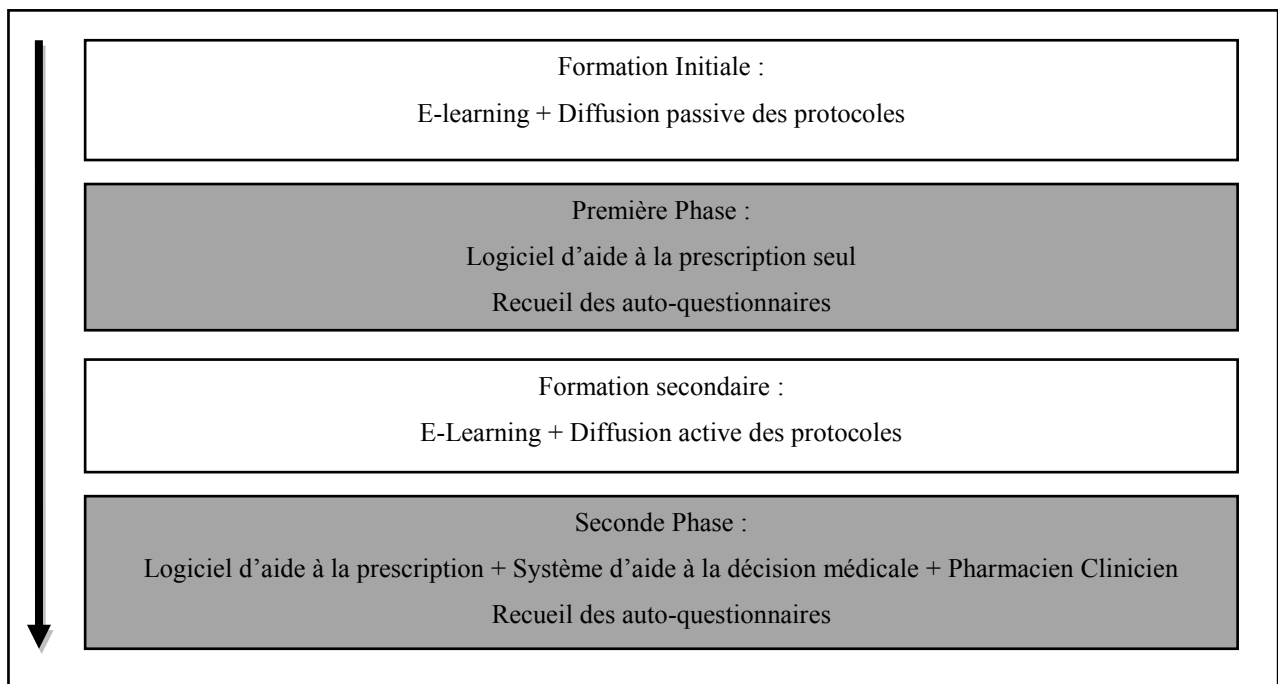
Formation Initiale :

E-learning + Diffusion passive des protocoles

Première Phase :

Logiciel d’aide à la prescription seul

Recueil des auto-questionnaires

Formation secondaire :

E-Learning + Diffusion active des protocoles

Seconde Phase :

Logiciel d’aide à la prescription + Système d’aide à la décision médicale + Pharmacien Clinicien

Recueil des auto-questionnaires